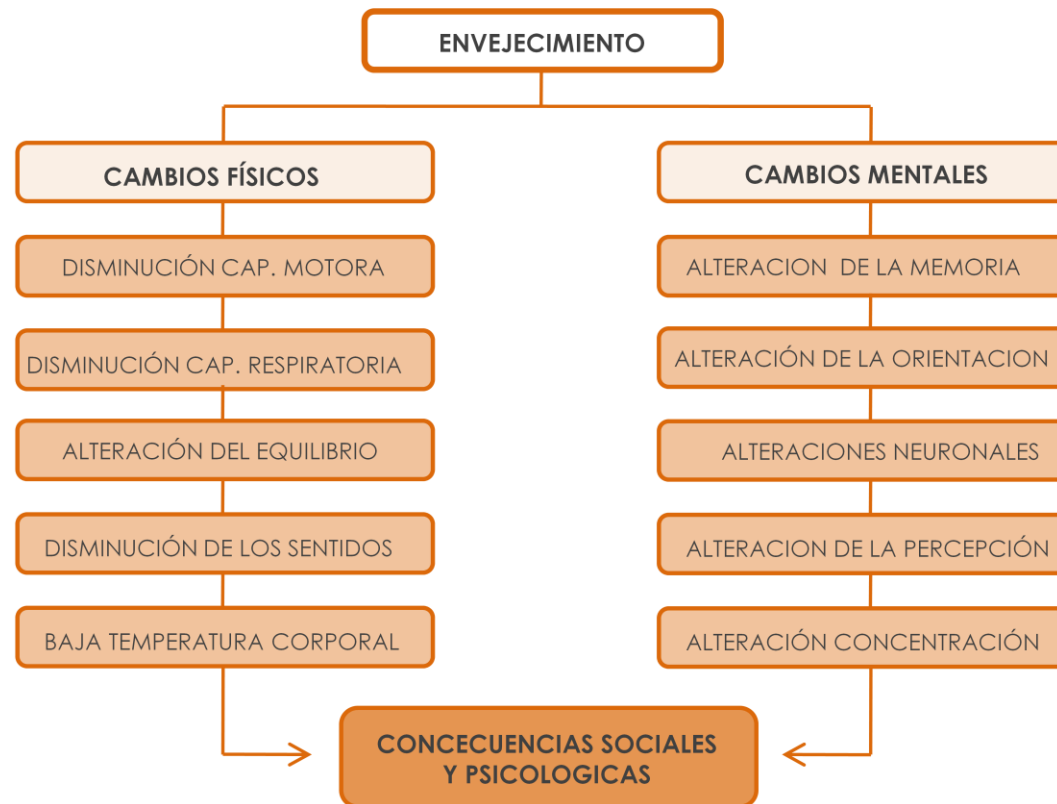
ENVEJECIMIENTO

CAMBIOS FÍSICOS

DISMINUCIÓN CAP. MOTORA

DISMINUCIÓN CAP. RESPIRATORIA

ALTERACIÓN DEL EQUILIBRIO

DISMINUCIÓN DE LOS SENTIDOS

BAJA TEMPERATURA CORPORAL

CAMBIOS MENTALES

ALTERACION DE LA MEMORIA

ALTERACIÓN DE LA ORIENTACION

ALTERACIONES NEURONALES

ALTERACION DE LA PERCEPCIÓN

ALTERACIÓN CONCENTRACIÓN

CONCECUENCIAS SOCIALES Y PSICOLOGICAS